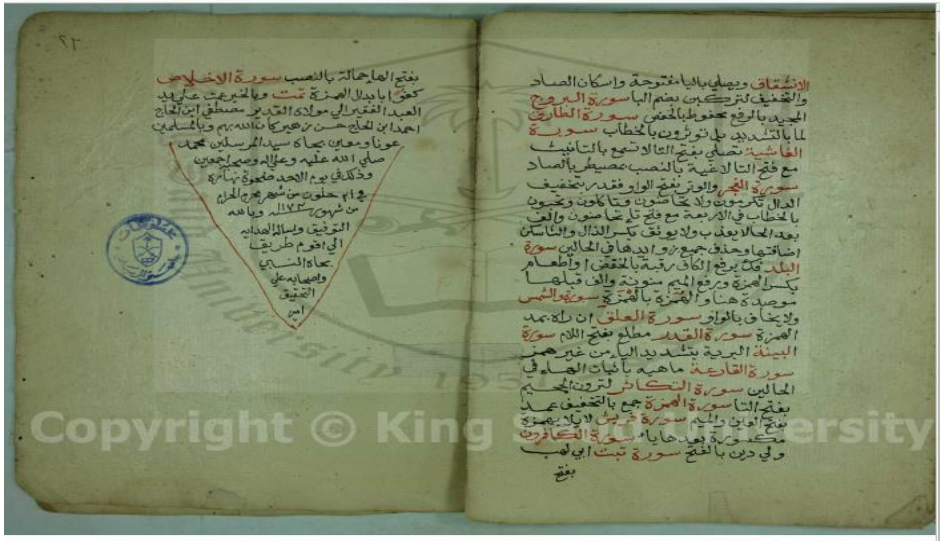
٢٣

بفتح الطاء حمالة بالنصب سورة الاخلاص كفوا بابدال الهمزة تمت وبالخير عمت على يد العبد الفقير الى مولاه القدير مصطفى ابن الحاج احمد ابن الحاج حسن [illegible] غفر الله لهم وللمسلمين عونا ومعين بجاه سيد المرسلين محمد صلى الله عليه وعلى آله وصحبه اجمعين وذلك في يوم الاحد ضحوة نهاره في ١٢ خلون من شهر محرم الحرام من شهور ١٢٧٣ وبالله التوفيق والسالك للهداية الى اقوم طريق بجاه النبي واصحابه على التحقيق
امين

الانشقاق ويصلى بالياء مفتوحة واسكان الصاد والتخفيف للتركيب بضم الناسورة البروج المجيد بالرفع محفوظ بالخفض سورة الطارق لما بالتشديد بل توثرون بالخطاب سورة الغاشية تصلى بفتح التا لا تسمع بالتانيث مع فتح التا لاغية بالنصب بمصيطر بالصاد سورة الفجر والوتر بفتح الواو فقدر بتخفيف الدال تكرمون ولا تحاضون وتاكلون وتحبون بالخطاب في الاربعة مع فتح تا تحاضون والف بعد الحا لا يعذب ولا يوثق بكسر الذال والثا ساكن اضافتها وحذف جمع زوايدها في الحالين سورة البلد فك بالرفع الكاف رقبة بالخفض او اطعام بكسر الهمزة ورفع الميم منونة والف قبلها موصدة هنا والهمزة بالهمزة سورة والشمس ولا يخاف بالواو سورة العلق ان راه بمد الهمزة سورة القدر مطلع بفتح اللام سورة البينة البرية بتشديد اليا من غير همز سورة القارعة ماهيه باثبات الهاء في الحالين سورة التكاثر لترون الجحيم بفتح التا سورة الهمزة جمع بالتخفيف عمد بفتح العين والميم سورة قريش لايلاف بهمزة مكسورة بعدها يا سورة الكافرون ولي دين بالفتح سورة تبت ابي لهب بفتح

Copyright © King Saud University